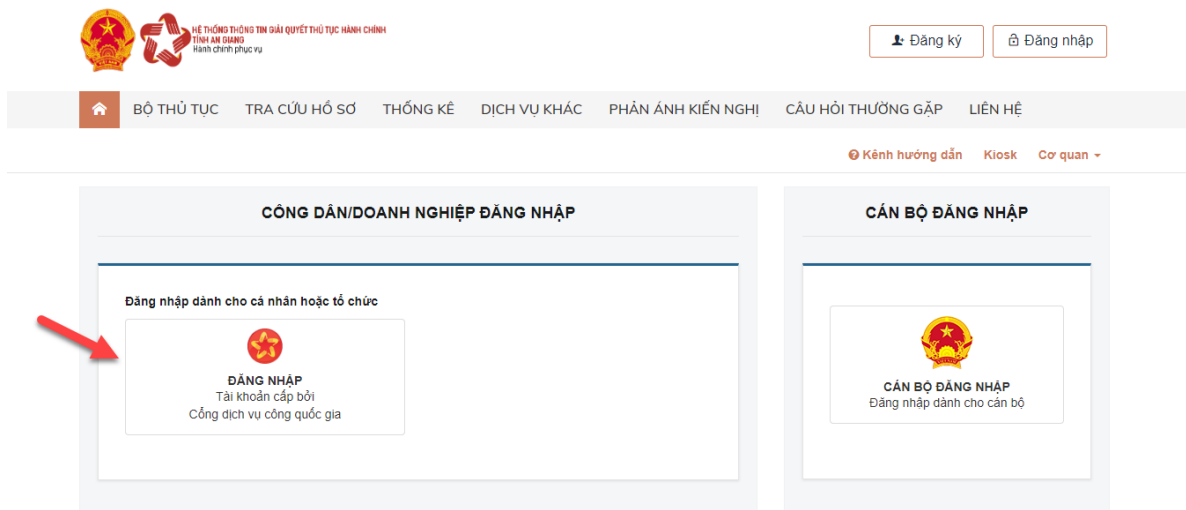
HỆ THỐNG THÔNG TIN GIẢI QUYẾT THỦ TỤC HÀNH CHÍNH
TỈNH AN GIANG
Hành chính phục vụ

Đăng ký
Đăng nhập

BỘ THỦ TỤC
TRA CỨU HỒ SƠ
THỐNG KÊ
DỊCH VỤ KHÁC
PHẢN ÁNH KIẾN NGHỊ
CÂU HỎI THƯỜNG GẶP
LIÊN HỆ

Kênh hướng dẫn
Kiosk
Cơ quan

CÔNG DÂN/DOANH NGHIỆP ĐĂNG NHẬP

Đăng nhập dành cho cá nhân hoặc tổ chức

ĐĂNG NHẬP
Tài khoản cấp bởi
Cổng dịch vụ công quốc gia

CÁN BỘ ĐĂNG NHẬP

CÁN BỘ ĐĂNG NHẬP
Đăng nhập dành cho cán bộ